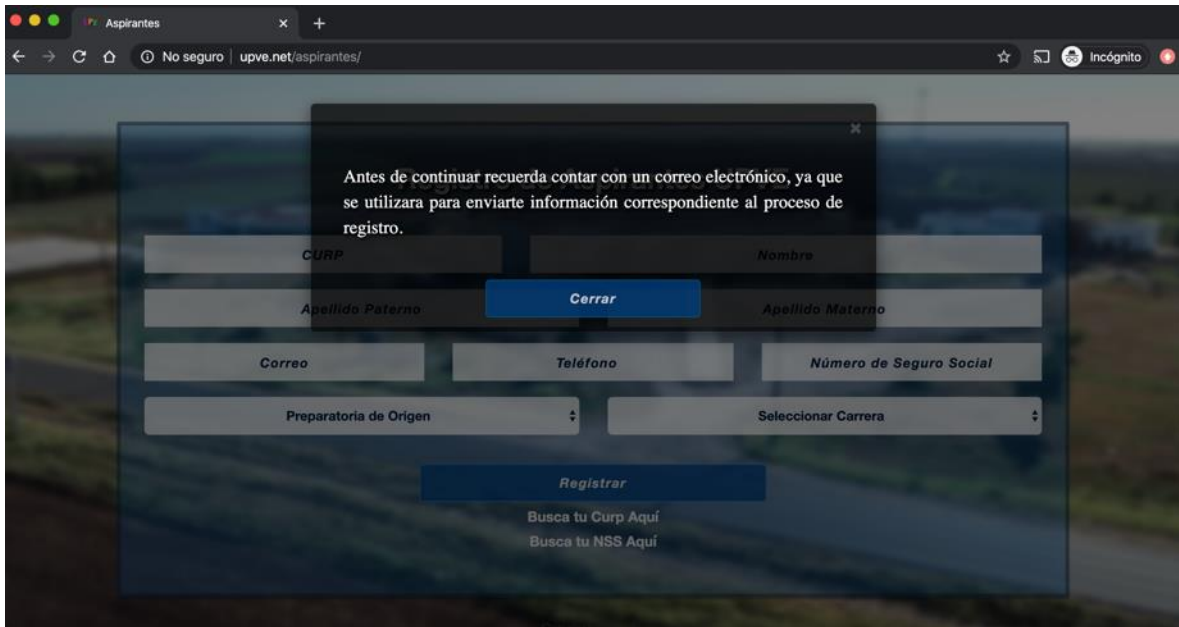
Aspirantes

No seguro | upve.net/aspirantes/

Incógnito

×

Antes de continuar recuerda contar con un correo electrónico, ya que se utilizara para enviarte información correspondiente al proceso de registro.

Cerrar

CURP

Nombre

Apellido Paterno

Apellido Materno

Correo

Teléfono

Número de Seguro Social

Preparatoria de Origen

Seleccionar Carrera

Registrar

Busca tu Curp Aquí

Busca tu NSS Aquí